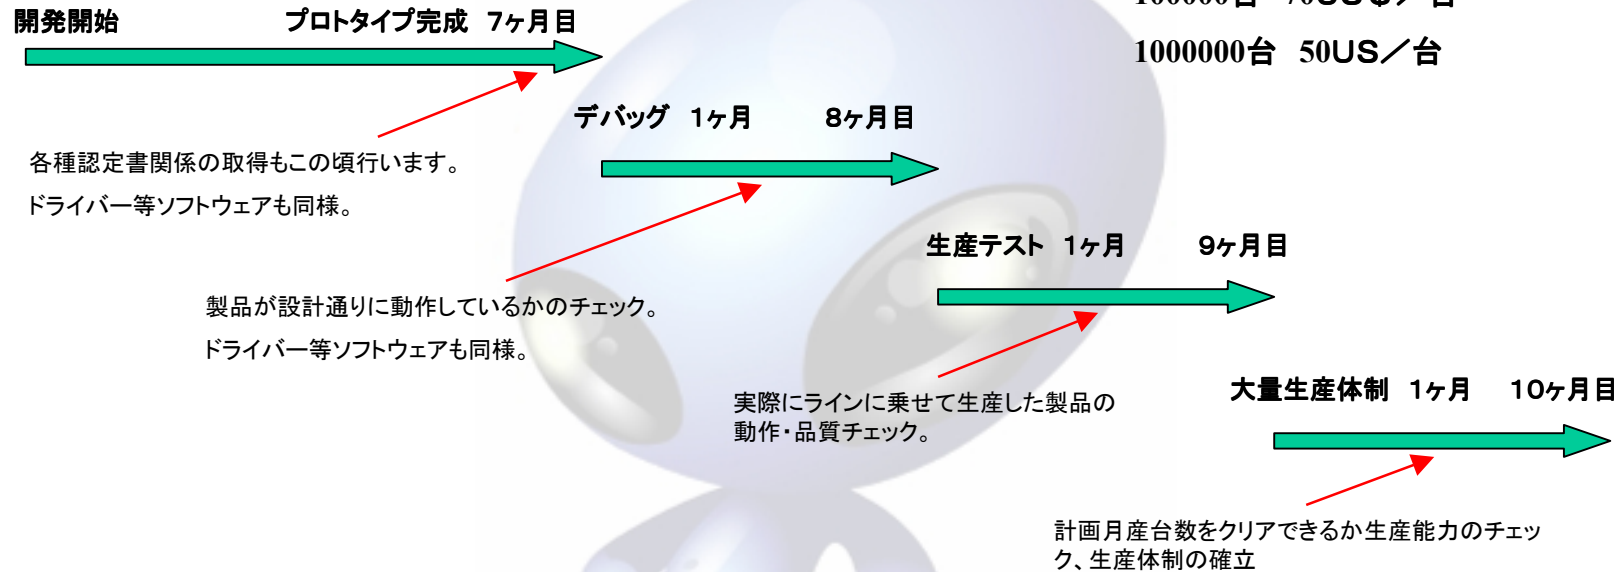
開発開始

プロトタイプ完成　7ヶ月目

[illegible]

1000000台　50US／台

デバッグ　1ヶ月　　8ヶ月目

各種認定書関係の取得もこの頃行います。

ドライバー等ソフトウェアも同様。

生産テスト　1ヶ月　　9ヶ月目

製品が設計通りに動作しているかのチェック。

ドライバー等ソフトウェアも同様。

大量生産体制　1ヶ月　　10ヶ月目

実際にラインに乗せて生産した製品の動作・品質チェック。

計画月産台数をクリアできるか生産能力のチェック、生産体制の確立